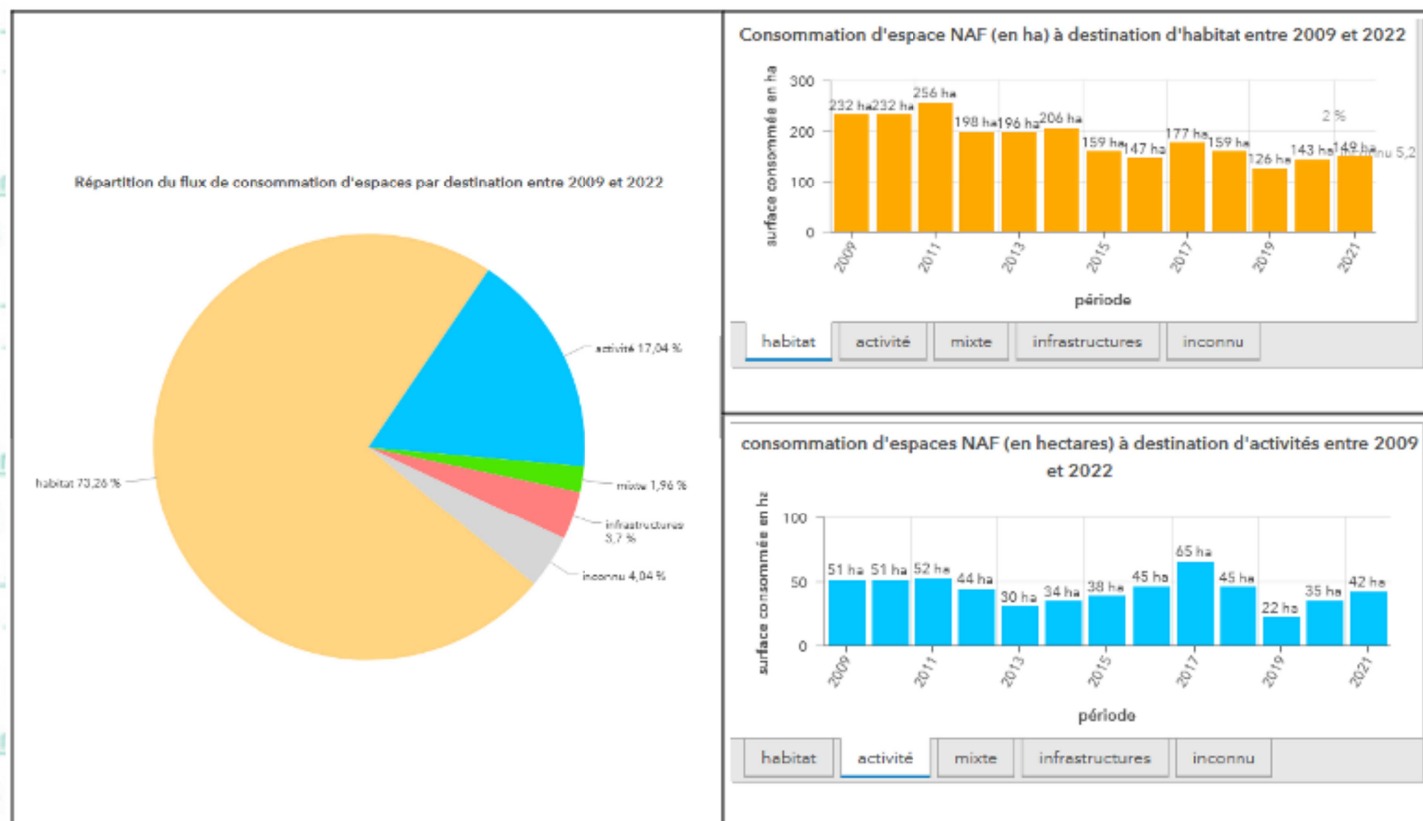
Répartition du flux de consommation d'espaces par destination entre 2009 et 2022

activité 17,04 %
habitat 73,26 %
mixte 1,96 %
infrastructures 3,7 %
inconnu 4,04 %

Consommation d'espace NAF (en ha) à destination d'habitat entre 2009 et 2022

surface consommée en ha
300
200
100
0
232 ha 232 ha 256 ha 198 ha 196 ha 206 ha 159 ha 147 ha 177 ha 159 ha 126 ha 143 ha 149 ha
2 %
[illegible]nu 5,2
2009 2011 2013 2015 2017 2019 2021
période

habitat | activité | mixte | infrastructures | inconnu

consommation d'espaces NAF (en hectares) à destination d'activités entre 2009 et 2022

surface consommée en ha
100
50
0
51 ha 51 ha 52 ha 44 ha 30 ha 34 ha 38 ha 45 ha 65 ha 45 ha 22 ha 35 ha 42 ha
2009 2011 2013 2015 2017 2019 2021
période

habitat | activité | mixte | infrastructures | inconnu